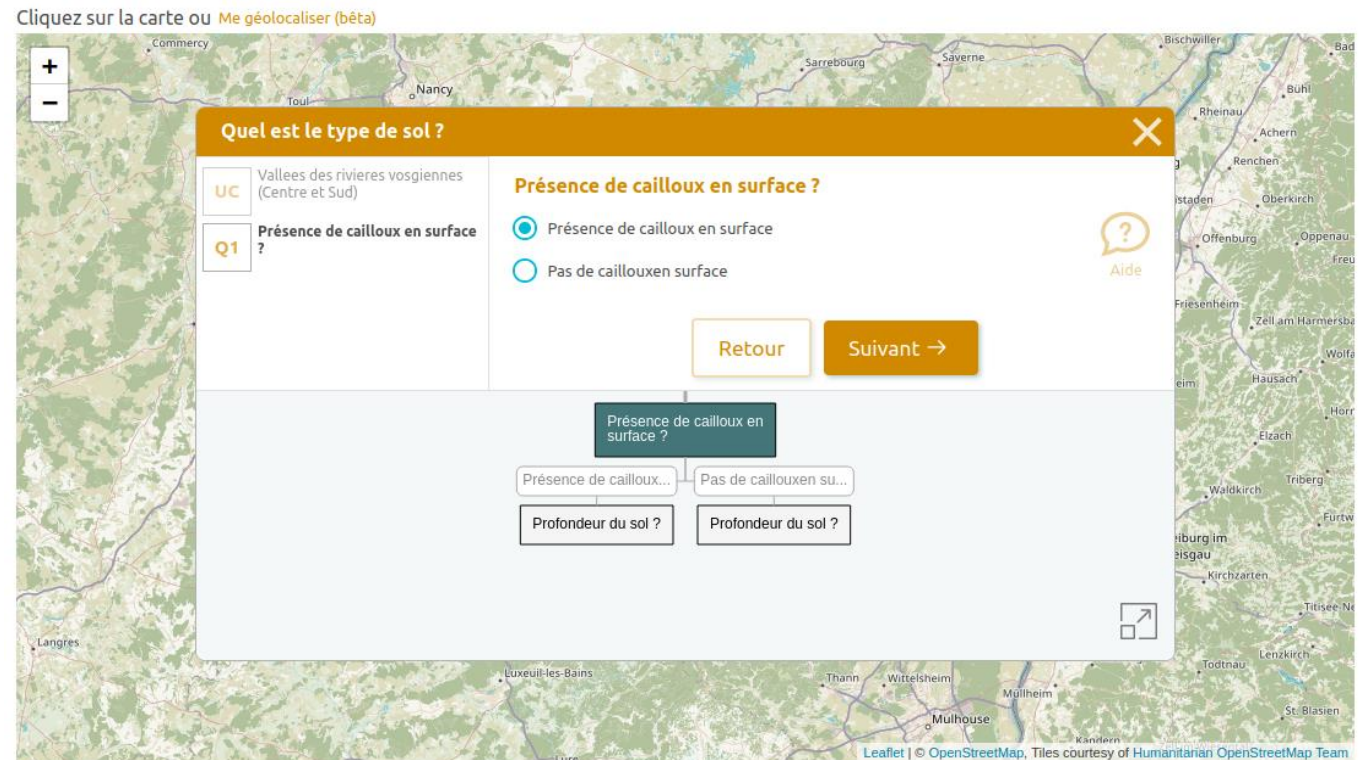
Cliquez sur la carte ou Me géolocaliser (bêta)

+
−

Commercy
Nancy
Toul
Sarrebourg
Saverne
Bischwiller
Bad
Bühl
Rheinau
Achern
Renchen
Oberkirch
staden
Offenburg
Oppenau
Freu
Friesenheim
Zell am Harmersba
Wolfa
Hausach
eim
Horr
Elzach
Triberg
Waldkirch
Furtw
iburg im
eisgau
Kirchzarten
Titisee-Ne
Lenzkirch
Todtnau
St. Blasien
Langres
Luxeuil-les-Bains
Thann
Wittelsheim
Müllheim
Mulhouse
Kandern

Quel est le type de sol ?

UC Vallees des rivieres vosgiennes (Centre et Sud)

Q1 Présence de cailloux en surface ?

Présence de cailloux en surface ?

Présence de cailloux en surface

Pas de caillouxen surface

Aide

Retour

Suivant →

Présence de cailloux en surface ?

Présence de cailloux...

Pas de caillouxen su...

Profondeur du sol ?

Profondeur du sol ?

Leaflet | © OpenStreetMap, Tiles courtesy of Humanitarian OpenStreetMap Team